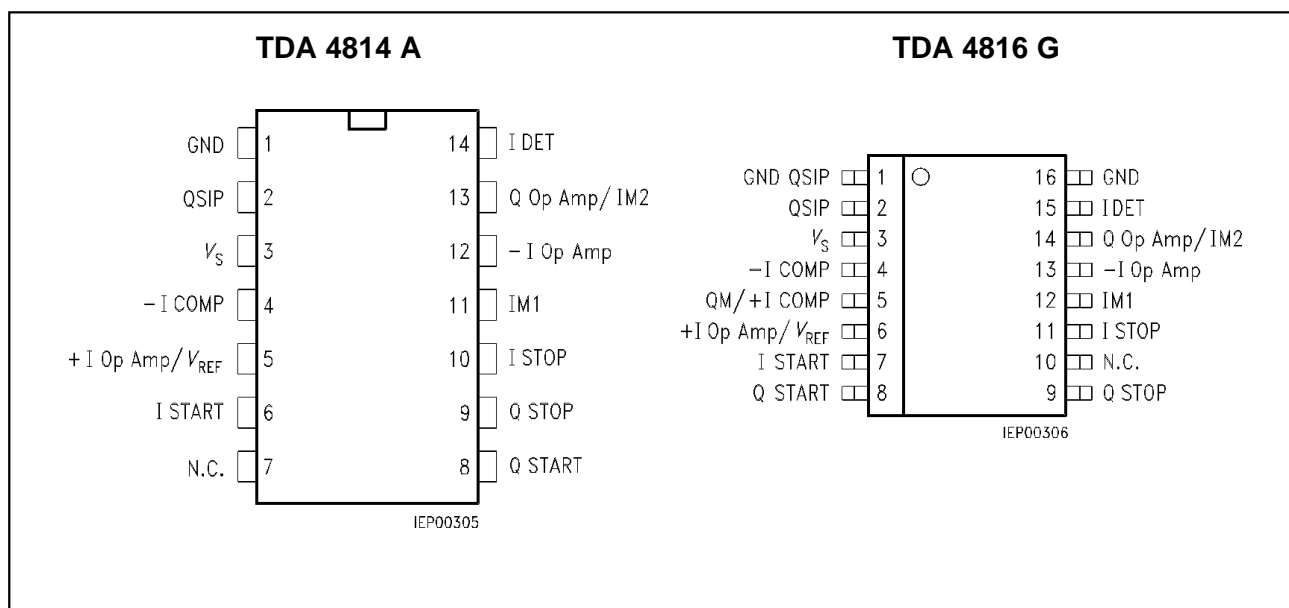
TDA 4814 A

GND 1
QSIP 2
$V_S$ 3
– I COMP 4
+ I Op Amp/ $V_{REF}$ 5
I START 6
N.C. 7

14 I DET
13 Q Op Amp/ IM2
12 – I Op Amp
11 IM1
10 I STOP
9 Q STOP
8 Q START

IEP00305

TDA 4816 G

GND QSIP 1
QSIP 2
$V_S$ 3
–I COMP 4
QM/ +I COMP 5
+I Op Amp/ $V_{REF}$ 6
I START 7
Q START 8

16 GND
15 IDET
14 Q Op Amp/ IM2
13 –I Op Amp
12 IM1
11 I STOP
10 N.C.
9 Q STOP

IEP00306